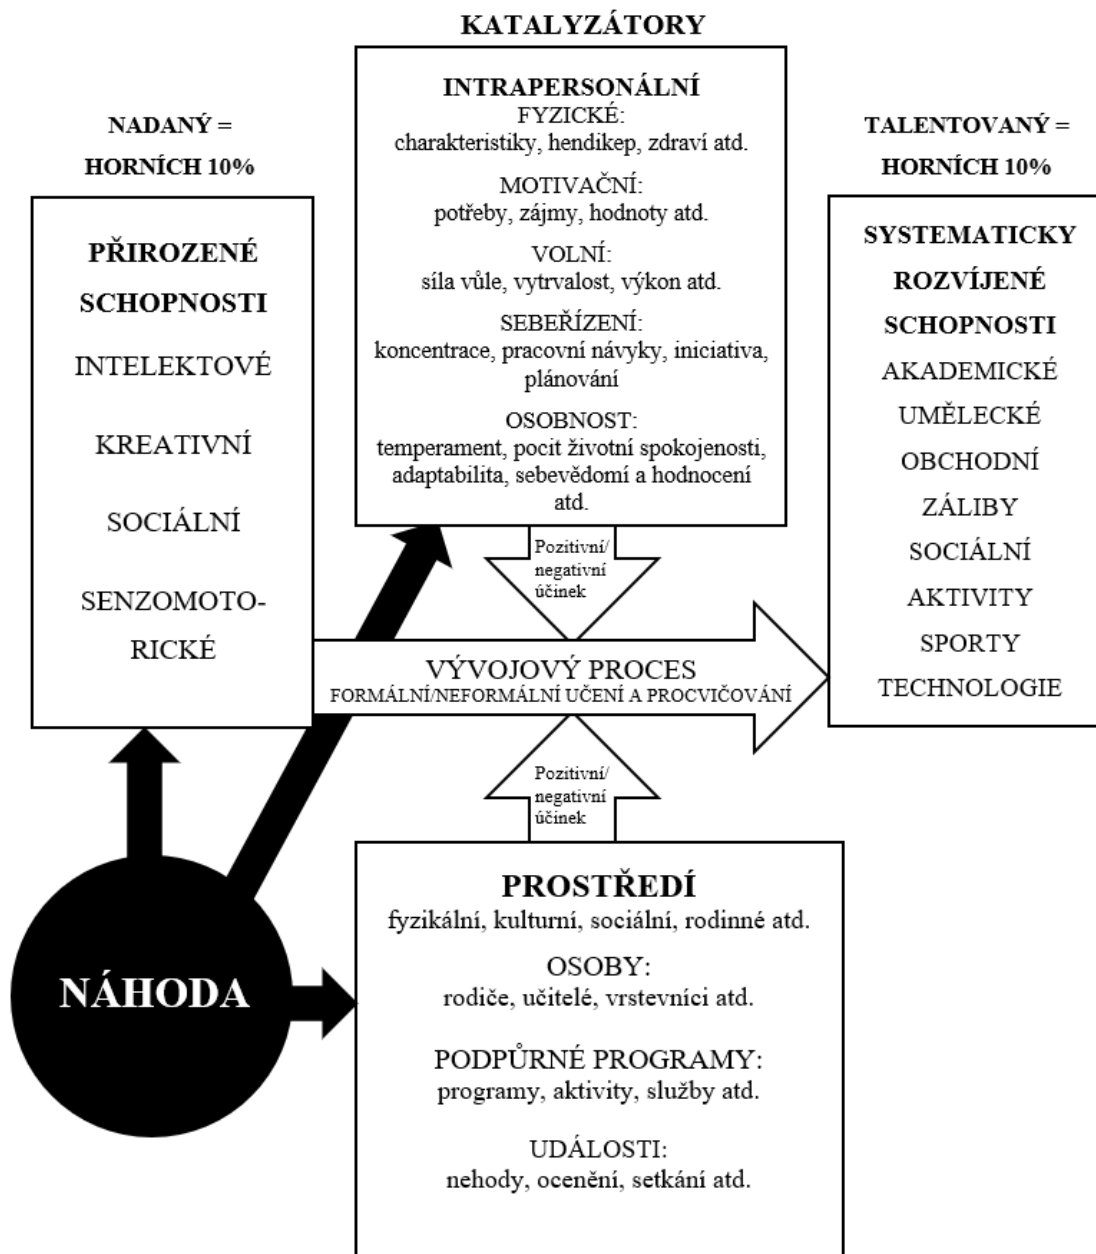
KATALYZÁTORY

NADANÝ = HORNÍCH 10%

INTRAPERSONÁLNÍ
FYZICKÉ:
charakteristiky, hendikep, zdraví atd.

MOTIVAČNÍ:
potřeby, zájmy, hodnoty atd.

VOLNÍ:
síla vůle, vytrvalost, výkon atd.

SEBEŘÍZENÍ:
koncentrace, pracovní návyky, iniciativa, plánování

OSOBNOST:
temperament, pocit životní spokojenosti, adaptabilita, sebevědomí a hodnocení atd.

TALENTOVANÝ = HORNÍCH 10%

PŘIROZENÉ SCHOPNOSTI
INTELEKTOVÉ
KREATIVNÍ
SOCIÁLNÍ
SENZOMOTORICKÉ

Pozitivní/ negativní účinek

VÝVOJOVÝ PROCES
FORMÁLNÍ/NEFORMÁLNÍ UČENÍ A PROCVIČOVÁNÍ

SYSTEMATICKY ROZVÍJENÉ SCHOPNOSTI
AKADEMICKÉ
UMĚLECKÉ
OBCHODNÍ
ZÁLIBY
SOCIÁLNÍ
AKTIVITY
SPORTY
TECHNOLOGIE

Pozitivní/ negativní účinek

NÁHODA

PROSTŘEDÍ
fyzikální, kulturní, sociální, rodinné atd.

OSOBY:
rodiče, učitelé, vrstevníci atd.

PODPŮRNÉ PROGRAMY:
programy, aktivity, služby atd.

UDÁLOSTI:
nehody, ocenění, setkání atd.